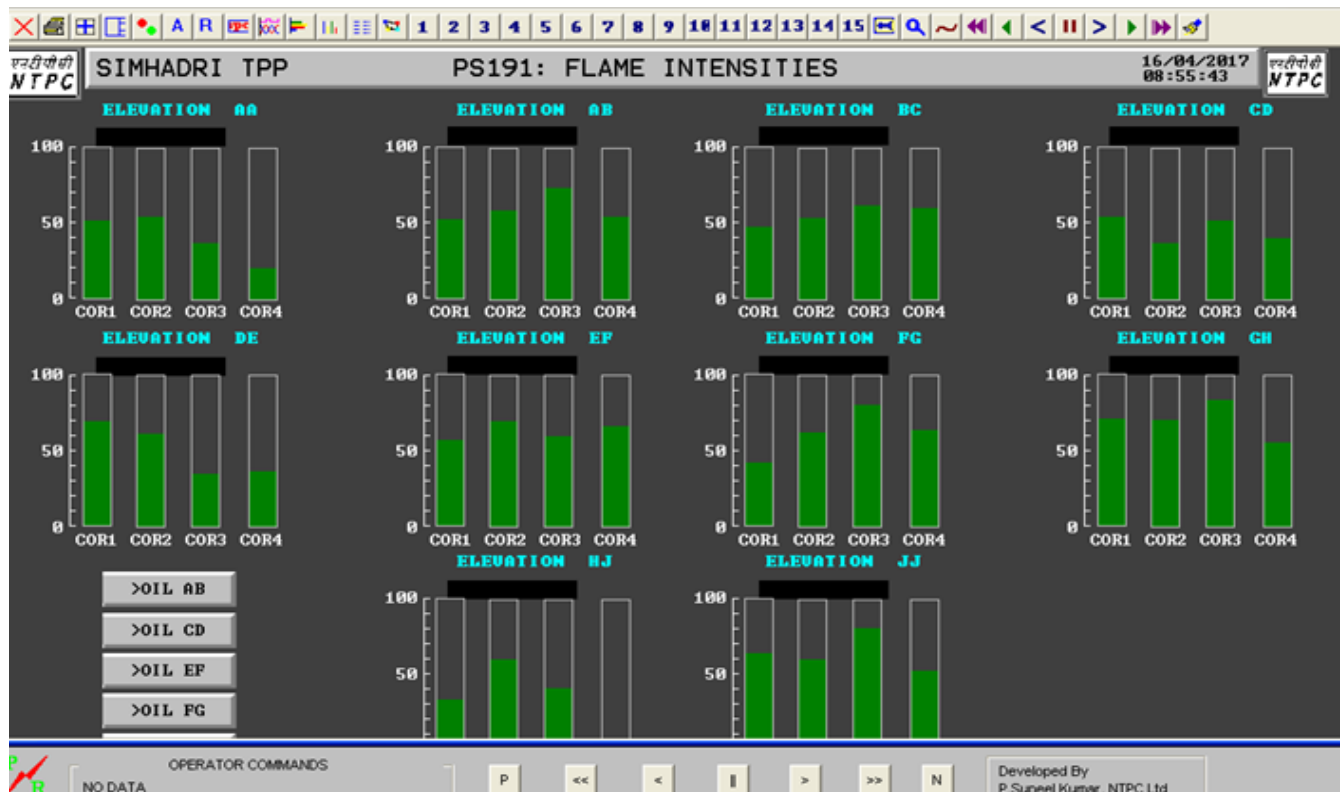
A R 1 2 3 4 5 6 7 8 9 10 11 12 13 14 15

एनटीपीसी NTPC SIMHADRI TPP PS191: FLAME INTENSITIES 16/04/2017 08:55:43 एनटीपीसी NTPC

ELEVATION AA
100 50 0
COR1 COR2 COR3 COR4

ELEVATION AB
100 50 0
COR1 COR2 COR3 COR4

ELEVATION BC
100 50 0
COR1 COR2 COR3 COR4

ELEVATION CD
100 50 0
COR1 COR2 COR3 COR4

ELEVATION DE
100 50 0
COR1 COR2 COR3 COR4

ELEVATION EF
100 50 0
COR1 COR2 COR3 COR4

ELEVATION FG
100 50 0
COR1 COR2 COR3 COR4

ELEVATION GH
100 50 0
COR1 COR2 COR3 COR4

>OIL AB
>OIL CD
>OIL EF
>OIL FG

ELEVATION HJ
100 50

ELEVATION JJ
100 50

P R OPERATOR COMMANDS
NO DATA
P << < || > >> N
Developed By
P.Suneel Kumar, NTPC Ltd.